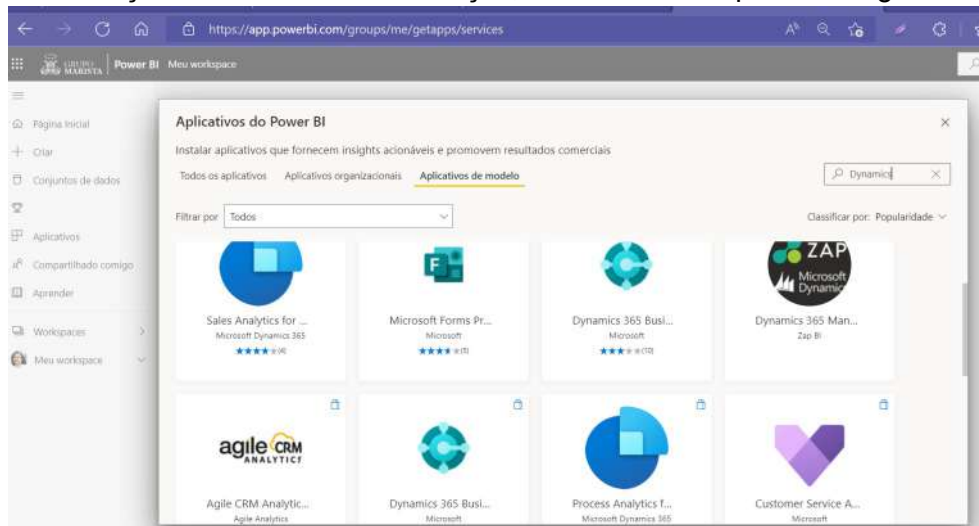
https://app.powerbi.com/groups/me/getapps/services

GRUPO MARISTA | Power BI Meu workspace

Página inicial
Criar
Conjuntos de dados
Aplicativos
Compartilhado comigo
Aprender
Workspaces
Meu workspace

Aplicativos do Power BI

Instalar aplicativos que fornecem insights acionáveis e promovem resultados comerciais

Todos os aplicativos Aplicativos organizacionais Aplicativos de modelo

Dynamics

Filtrar por Todos

Classificar por: Popularidade

Sales Analytics for ...
Microsoft Dynamics 365
★★★★★(4)

F
Microsoft Forms Pr...
Microsoft
★★★★★(5)

Dynamics 365 Busi...
Microsoft
★★★★★(10)

ZAP
Microsoft Dynamics
Dynamics 365 Man...
Zap BI

agile CRM ANALYTICS
Agile CRM Analytic...
Agile Analytics

Dynamics 365 Busi...
Microsoft

Process Analytics f...
Microsoft Dynamics 365

Customer Service A...
Microsoft